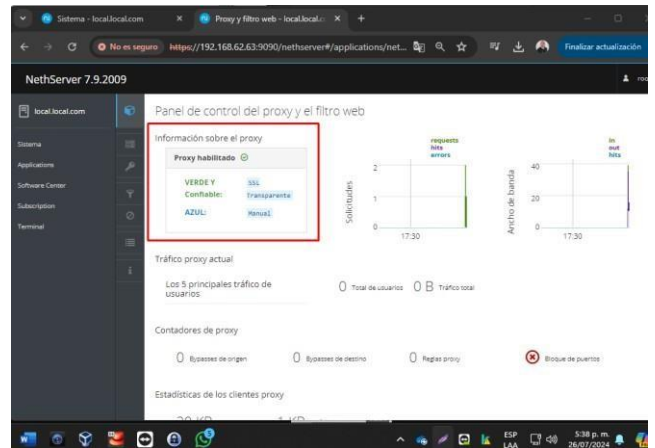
Sistema - local.local.com

Proxy y filtro web - local.local.c

No es seguro https://192.168.62.63:9090/nethserver#/applications/net...

Finalizar actualización

NethServer 7.9.2009

roo

local.local.com

Sistema

Applications

Software Center

Subscription

Terminal

Panel de control del proxy y el filtro web

Información sobre el proxy

Proxy habilitado

VERDE Y Confiable: SSL transparente

AZUL: Manual

requests
hits
errors

Solicitudes

2

1

0

17:30

in
out
hits

Ancho de banda

40

20

0

17:30

Tráfico proxy actual

Los 5 principales tráfico de usuarios

0 Total de usuarios

0 B Tráfico total

Contadores de proxy

0 Bypasses de origen

0 Bypasses de destino

0 Reglas proxy

Bloque de puertos

Estadísticas de los clientes proxy

ESP LAA

5:38 p. m. 26/07/2024